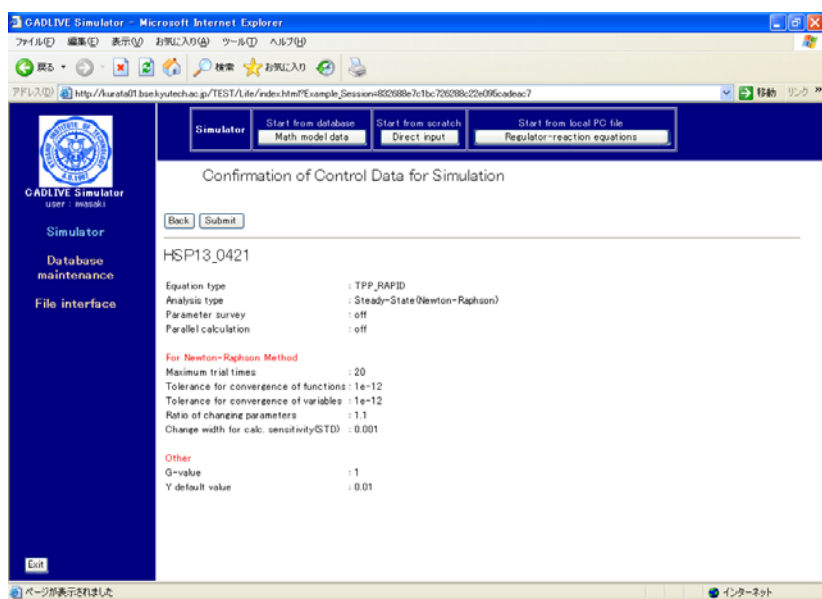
CADLIVE Simulator - Microsoft Internet Explorer

ファイル(F) 編集(E) 表示(V) お気に入り(A) ツール(T) ヘルプ(H)

戻る 検索 お気に入り

アドレス(D) http://kurata01.bse.kyutech.ac.jp/TEST/Life/index.html?Example_Session=832688e7c1bc726288c22e095cadeac7 移動 リンク

CADLIVE Simulator
user : iwasaki

Simulator

Database maintenance

File interface

Exit

Simulator | Start from database: Math model data | Start from scratch: Direct input | Start from local PC file: Regulator-reaction equations

Confirmation of Control Data for Simulation

Back Submit

HSP13_0421

Equation type : TPP_RAPID
Analysis type : Steady-State(Newton-Raphson)
Parameter survey : off
Parallel calculation : off

For Newton-Raphson Method
Maximum trial times : 20
Tolerance for convergence of functions : 1e-12
Tolerance for convergence of variables : 1e-12
Ratio of changing parameters : 1.1
Change width for calc. sensitivity(STD) : 0.001

Other
G-value : 1
Y default value : 0.01

ページが表示されました

インターネット